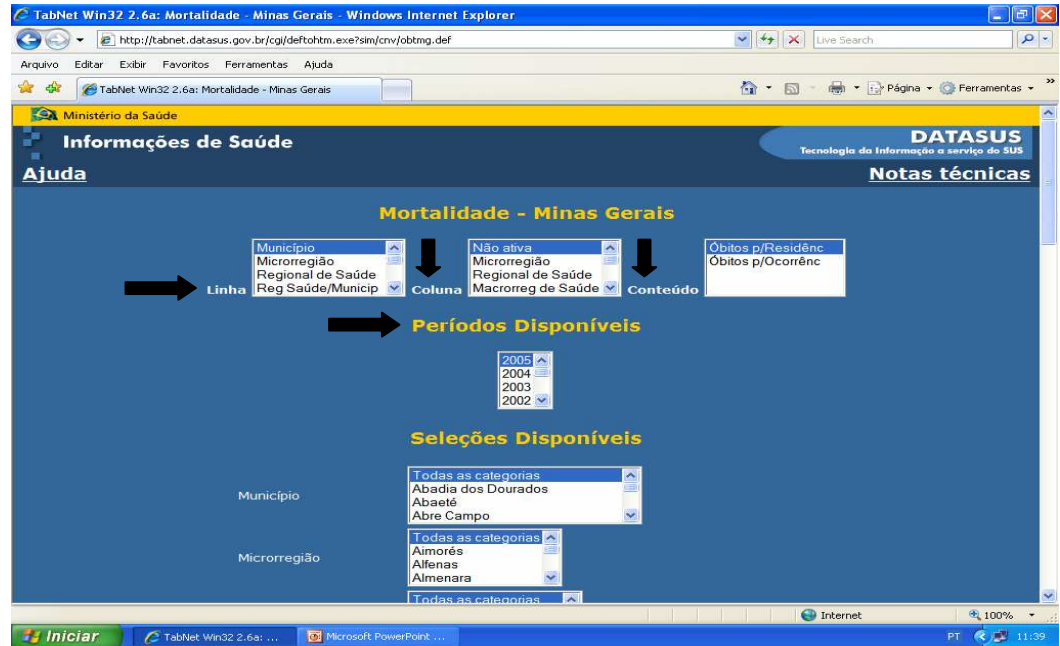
TabNet Win32 2.6a: Mortalidade - Minas Gerais - Windows Internet Explorer

http://tabnet.datasus.gov.br/cgi/deftohtm.exe?sim/cnv/obtmg.def

Live Search

Arquivo Editar Exibir Favoritos Ferramentas Ajuda

TabNet Win32 2.6a: Mortalidade - Minas Gerais

Página Ferramentas

Ministério da Saúde

Informações de Saúde

DATASUS
Tecnologia da Informação a serviço do SUS

Ajuda

Notas técnicas

Mortalidade - Minas Gerais

Linha
Município
Microrregião
Regional de Saúde
Reg Saúde/Municip

Coluna
Não ativa
Microrregião
Regional de Saúde
Macrorreg de Saúde

Conteúdo
Óbitos p/Residênc
Óbitos p/Ocorrênc

Períodos Disponíveis

2005
2004
2003
2002

Seleções Disponíveis

Município
Todas as categorias
Abadia dos Dourados
Abaeté
Abre Campo

Microrregião
Todas as categorias
Aimorés
Alfenas
Almenara

Todas as categorias

Internet

100%

Iniciar

TabNet Win32 2.6a: ...

Microsoft PowerPoint ...

PT

11:39